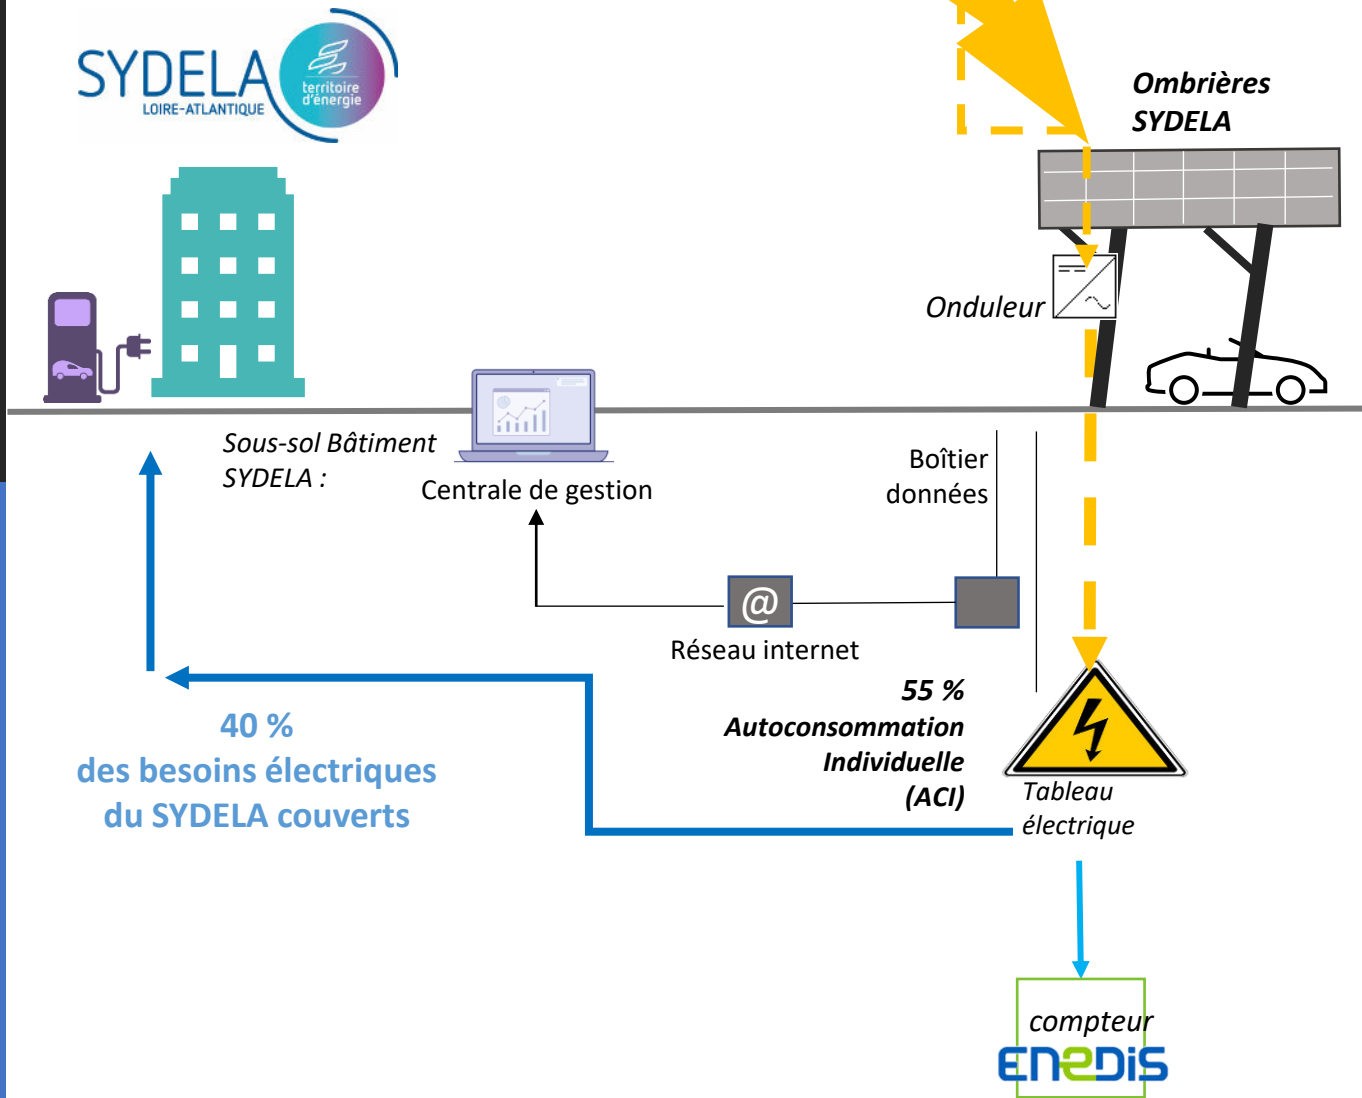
SYDELA
LOIRE-ATLANTIQUE
territoire d'énergie

Ombrières SYDELA

Onduleur

Sous-sol Bâtiment SYDELA :

Centrale de gestion

Boîtier données

@

Réseau internet

55 %
Autoconsommation Individuelle (ACI)

40 %
des besoins électriques du SYDELA couverts

Tableau électrique

compteur
ENEDIS